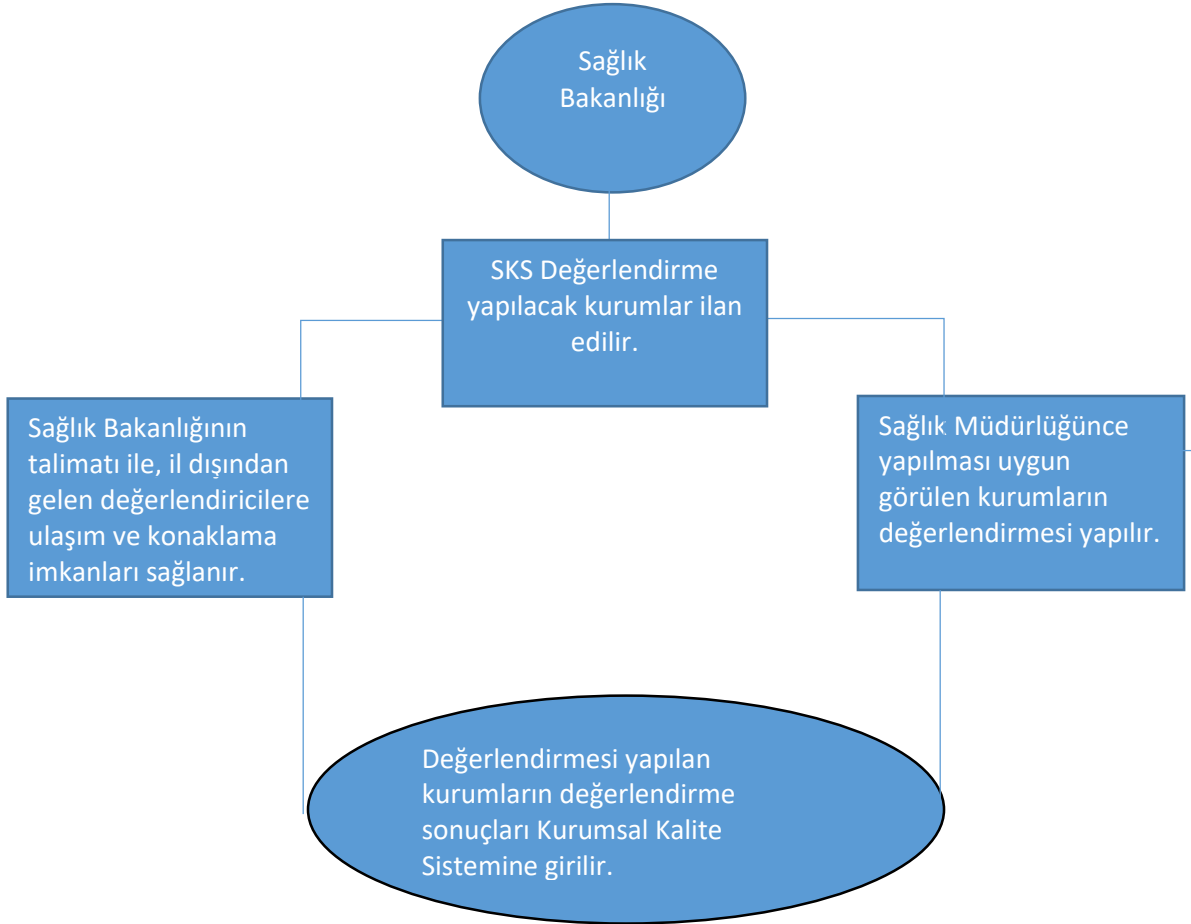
Sağlık Bakanlığı

SKS Değerlendirme yapılacak kurumlar ilan edilir.

Sağlık Bakanlığının talimatı ile, il dışından gelen değerlendiricilere ulaşım ve konaklama imkanları sağlanır.

Sağlık Müdürlüğünce yapılması uygun görülen kurumların değerlendirmesi yapılır.

Değerlendirmesi yapılan kurumların değerlendirme sonuçları Kurumsal Kalite Sistemine girilir.